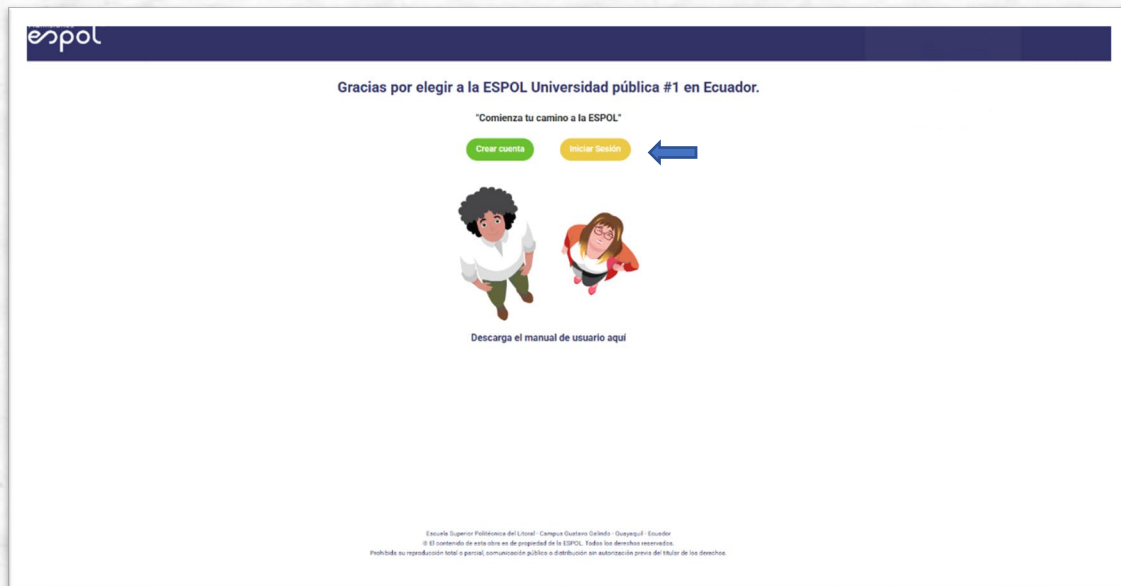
espol

Gracias por elegir a la ESPOL Universidad pública #1 en Ecuador.

"Comienza tu camino a la ESPOL"

Crear cuenta

Iniciar Sesión

Descarga el manual de usuario aquí

Escuela Superior Politécnica del Litoral · Campus Gustavo Galindo · Guayaquil · Ecuador
© El contenido de esta obra es de propiedad de la ESPOL. Todos los derechos reservados.
Prohibida su reproducción total o parcial, comunicación pública o distribución sin autorización previa del titular de los derechos.